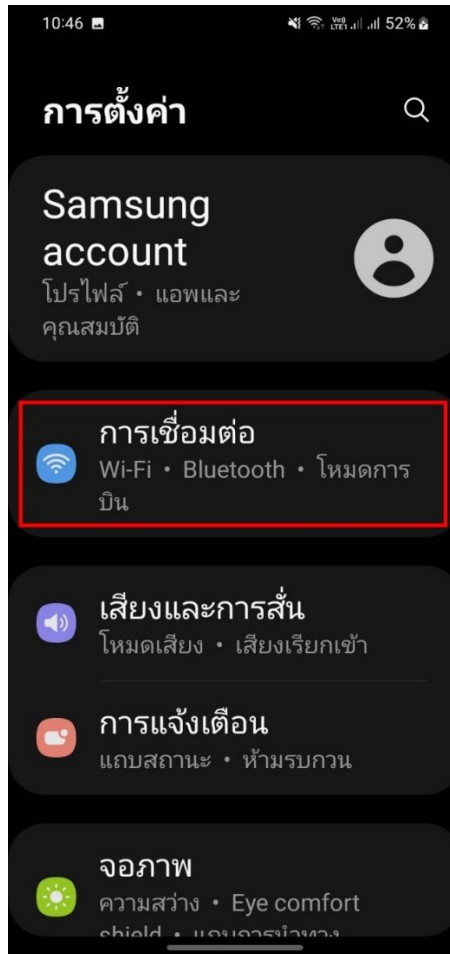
10:46

52%

การตั้งค่า

Samsung account
โปรไฟล์ • แอพและคุณสมบัติ

การเชื่อมต่อ
Wi-Fi • Bluetooth • โหมดการบิน

เสียงและการสั่น
โหมดเสียง • เสียงเรียกเข้า

การแจ้งเตือน
แถบสถานะ • ห้ามรบกวน

จอภาพ
ความสว่าง • Eye comfort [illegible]